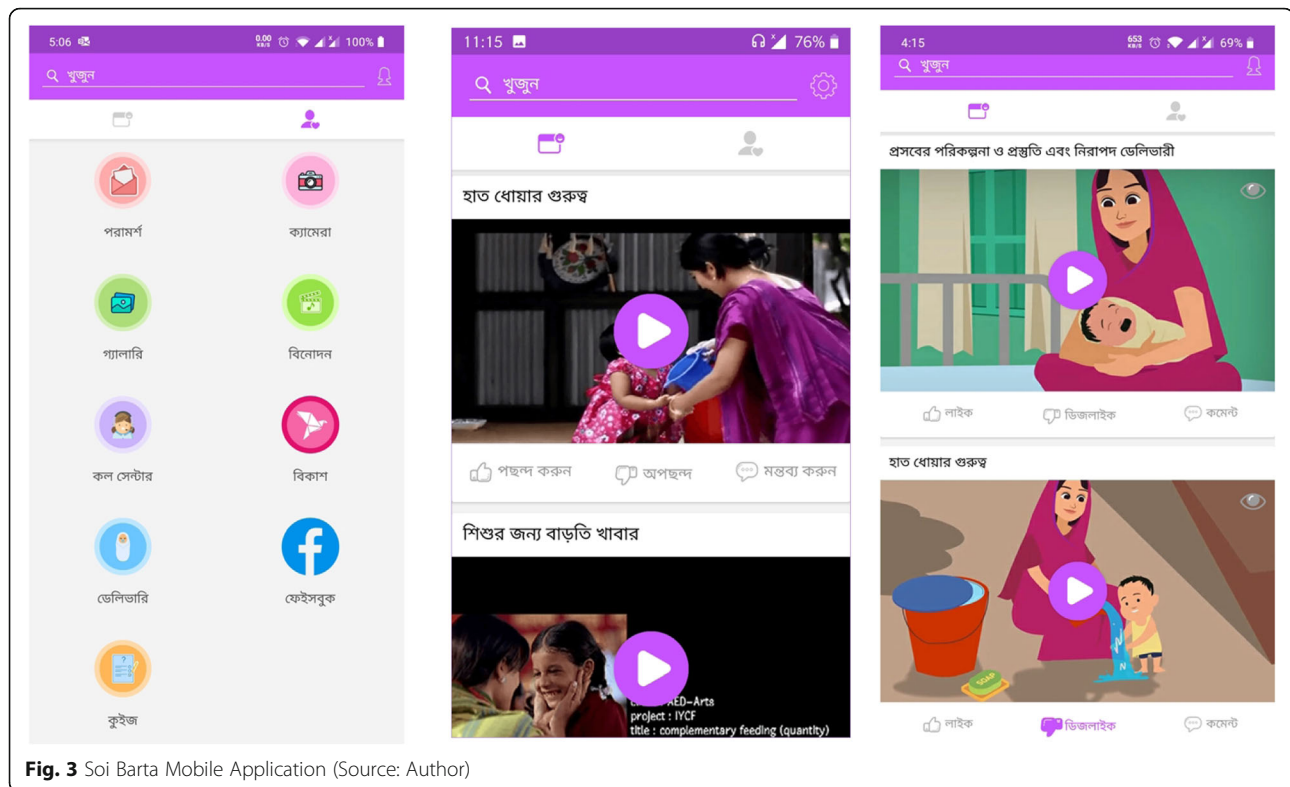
5:06 0.00 100%

খুজুন

পরামর্শ

ক্যামেরা

গ্যালারি

বিনোদন

কল সেন্টার

বিকাশ

ডেলিভারি

ফেইসবুক

কুইজ

11:15 76%

খুজুন

হাত ধোয়ার গুরুত্ব

পছন্দ করুন

অপছন্দ

মন্তব্য করুন

শিশুর জন্য বাড়তি খাবার

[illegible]ED-Arts
project : IYCF
title : complementary feeding (quantity)

4:15 653 69%

খুজুন

প্রসবের পরিকল্পনা ও প্রস্তুতি এবং নিরাপদ ডেলিভারী

লাইক

ডিজলাইক

কমেন্ট

হাত ধোয়ার গুরুত্ব

SOAP

লাইক

ডিজলাইক

কমেন্ট

Fig. 3 Soi Barta Mobile Application (Source: Author)